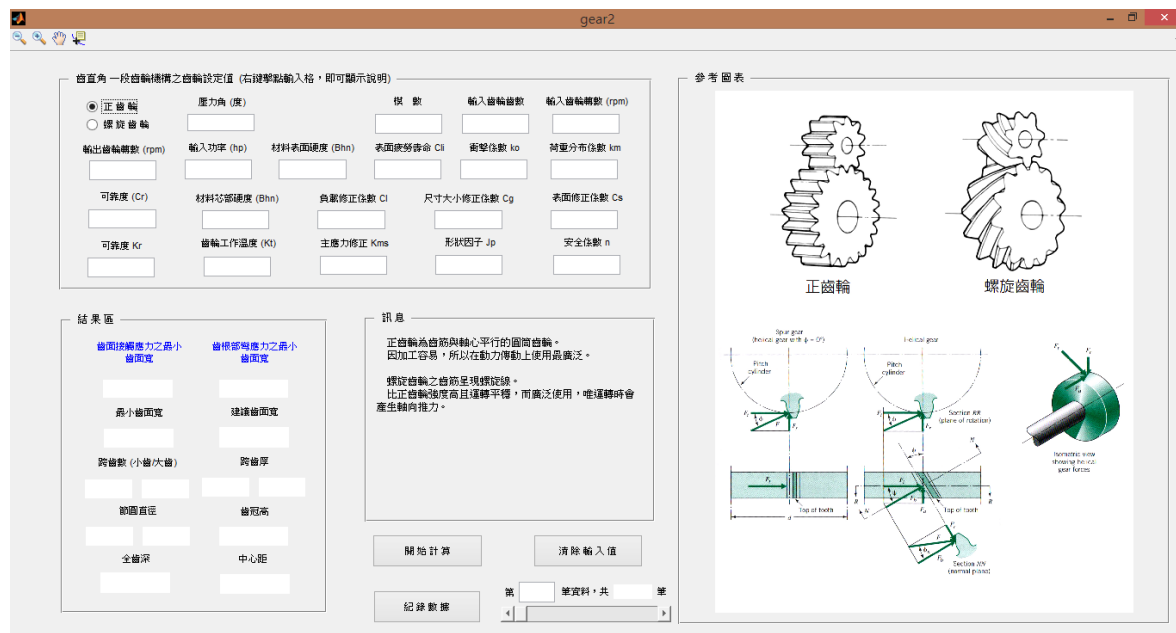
gear2

齒直角 一段齒輪機構之齒輪設定值 (右鍵擊點輸入格，即可顯示說明)

正齒輪
螺旋齒輪

壓力角 (度)
模數
輸入齒輪齒數
輸入齒輪轉數 (rpm)
輸出齒輪轉數 (rpm)
輸入功率 (hp)
材料表面硬度 (Bhn)
表面疲勞壽命 Cli
衝擊係數 ko
荷重分布係數 km
可靠度 (Cr)
材料芯部硬度 (Bhn)
負載修正係數 Cl
尺寸大小修正係數 Cg
表面修正係數 Cs
可靠度 Kr
齒輪工作溫度 (Kt)
主應力修正 Kms
形狀因子 Jp
安全係數 n

參考圖表

正齒輪
螺旋齒輪

Spur gear (helical gear with ψ = 0°)
Helical gear
Pitch cylinder
Pitch cylinder
Section RR (plane of rotation)
Top of tooth
Top of tooth
Section NN (normal plane)
Isometric view showing helical gear forces

結果區
齒面接觸應力之最小齒面寬
齒根部彎應力之最小齒面寬
最小齒面寬
建議齒面寬
跨齒數 (小齒/大齒)
跨齒厚
節圓直徑
齒冠高
全齒深
中心距

訊息
正齒輪為齒筋與軸心平行的圓筒齒輪。
因加工容易，所以在動力傳動上使用最廣泛。

螺旋齒輪之齒筋呈現螺旋線。
比正齒輪強度高且運轉平穩，而廣泛使用，唯運轉時會產生軸向推力。

開始計算
清除輸入值
紀錄數據
第
筆資料，共
筆